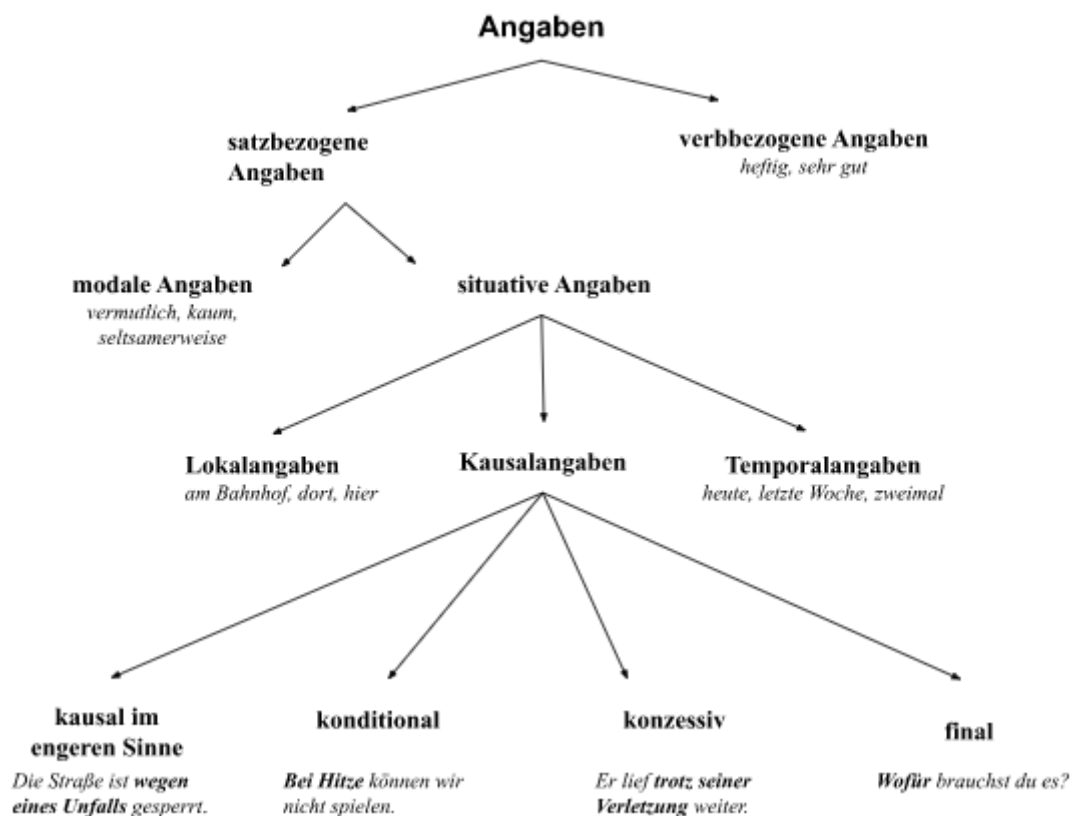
Angaben

satzbezogene Angaben

verbbezogene Angaben
heftig, sehr gut

modale Angaben
vermutlich, kaum, seltsamerweise

situative Angaben

Lokalangaben
am Bahnhof, dort, hier

Kausalangaben

Temporalangaben
heute, letzte Woche, zweimal

kausal im engeren Sinne
Die Straße ist **wegen eines Unfalls** gesperrt.

konditional
**Bei Hitze** können wir nicht spielen.

konzessiv
Er lief **trotz seiner Verletzung** weiter.

final
**Wofür** brauchst du es?